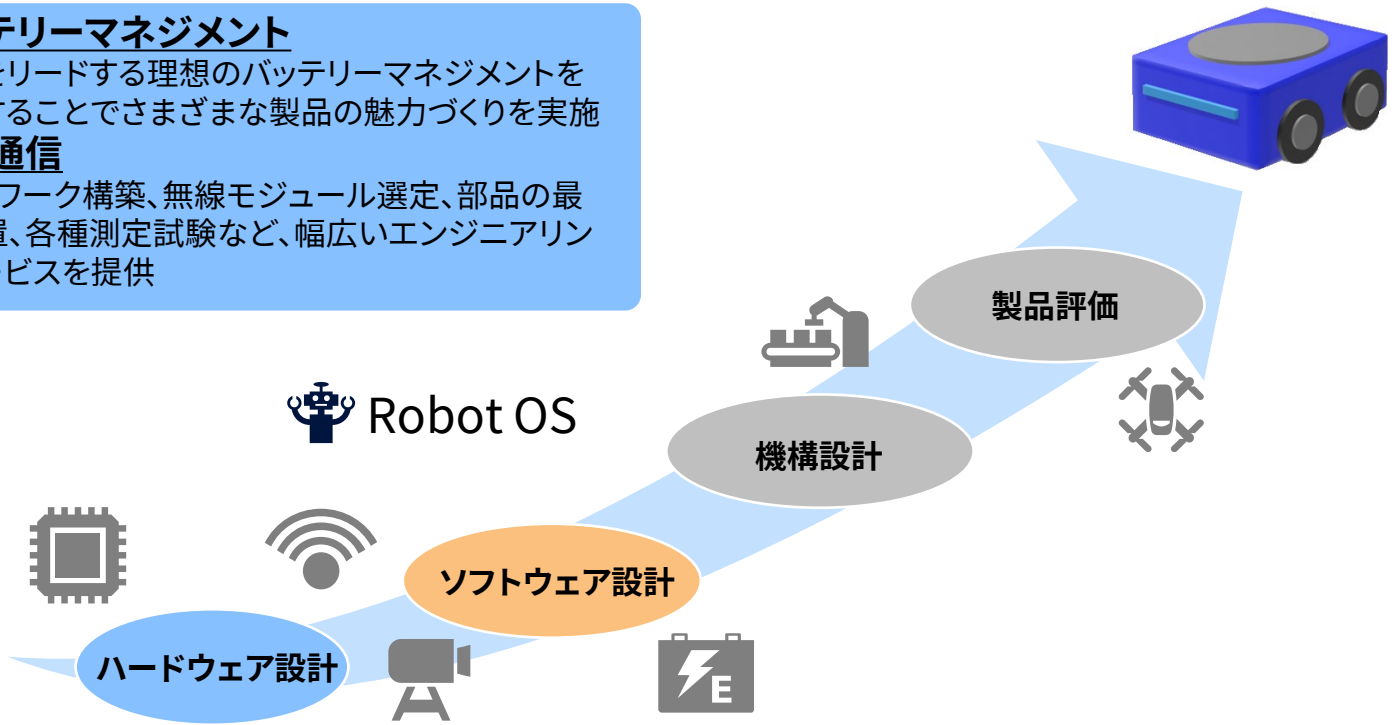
テリーマネジメント
をリードする理想のバッテリーマネジメントを
することでさまざまな製品の魅力づくりを実施
通信
フーク構築、無線モジュール選定、部品の最
置、各種測定試験など、幅広いエンジニアリン
ビスを提供

Robot OS

製品評価

機構設計

ソフトウェア設計

ハードウェア設計

E